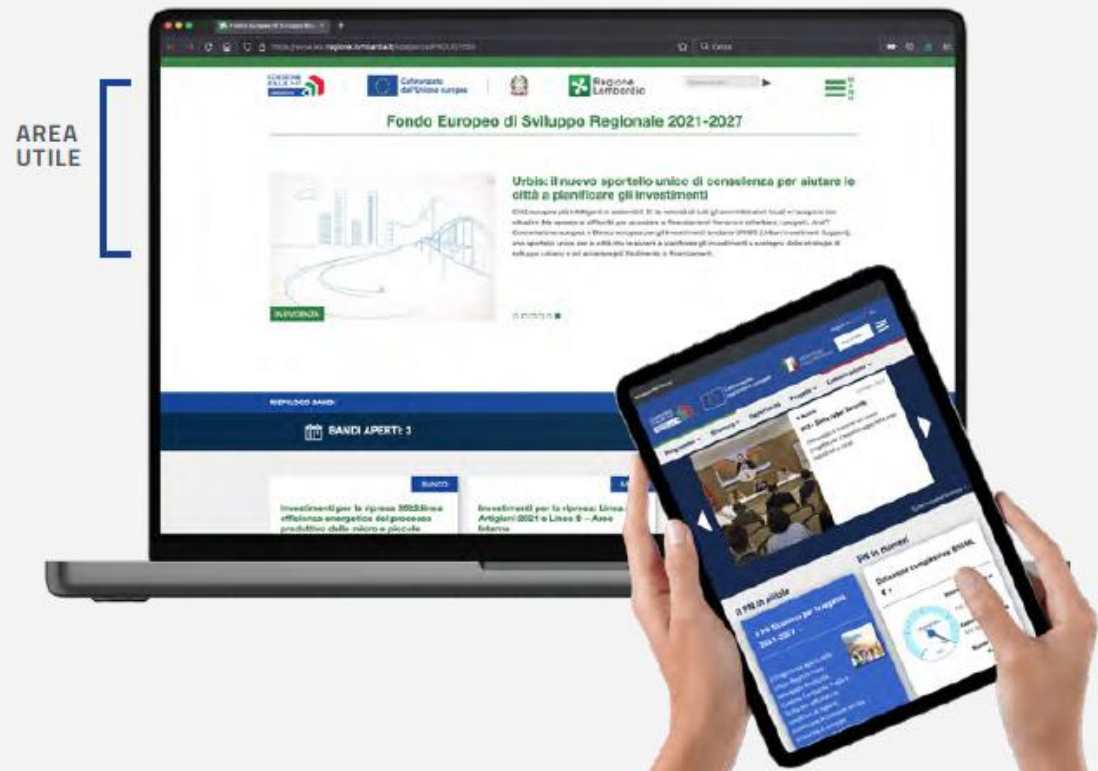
AREA UTILE

Cofinanziato dall'Unione europea

Regione Lombardia

Fondo Europeo di Sviluppo Regionale 2021-2027

Urbis: il nuovo sportello unico di consulenza per aiutare le città a pianificare gli investimenti

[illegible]

IN EVIDENZA

RIEPILOGO BANDI

BANDI APERTI: 3

BANDO

Investimenti per la ripresa 2022: linea efficienza energetica del processo produttivo delle micro e piccole

Investimenti per la ripresa: Linea Artigiani 2021 e Linea 6 – Aree Interne

Programma
Strumenti
Opportunità
Progetti
Comunicazione

Il PR in pillole

Il PR in numeri

Dotazione complessiva: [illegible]

Il PR Lombardia per la regione 2021-2027